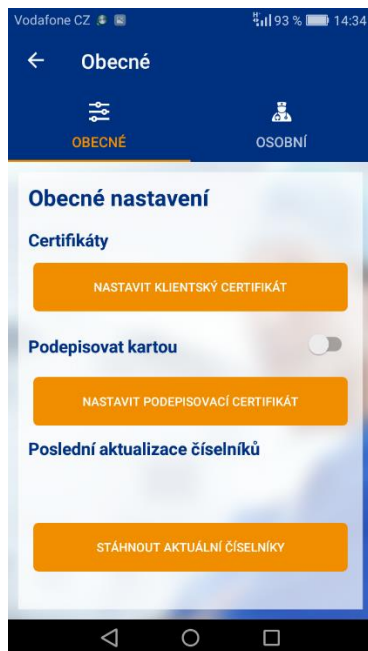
Vodafone CZ 93 % 14:34

Obecné

OBECNÉ

OSOBNÍ

Obecné nastavení

Certifikáty

NASTAVIT KLIENTSKÝ CERTIFIKÁT

Podepisovat kartou

NASTAVIT PODEPISOVACÍ CERTIFIKÁT

Poslední aktualizace číselníků

STÁHNOUT AKTUÁLNÍ ČÍSELNÍKY